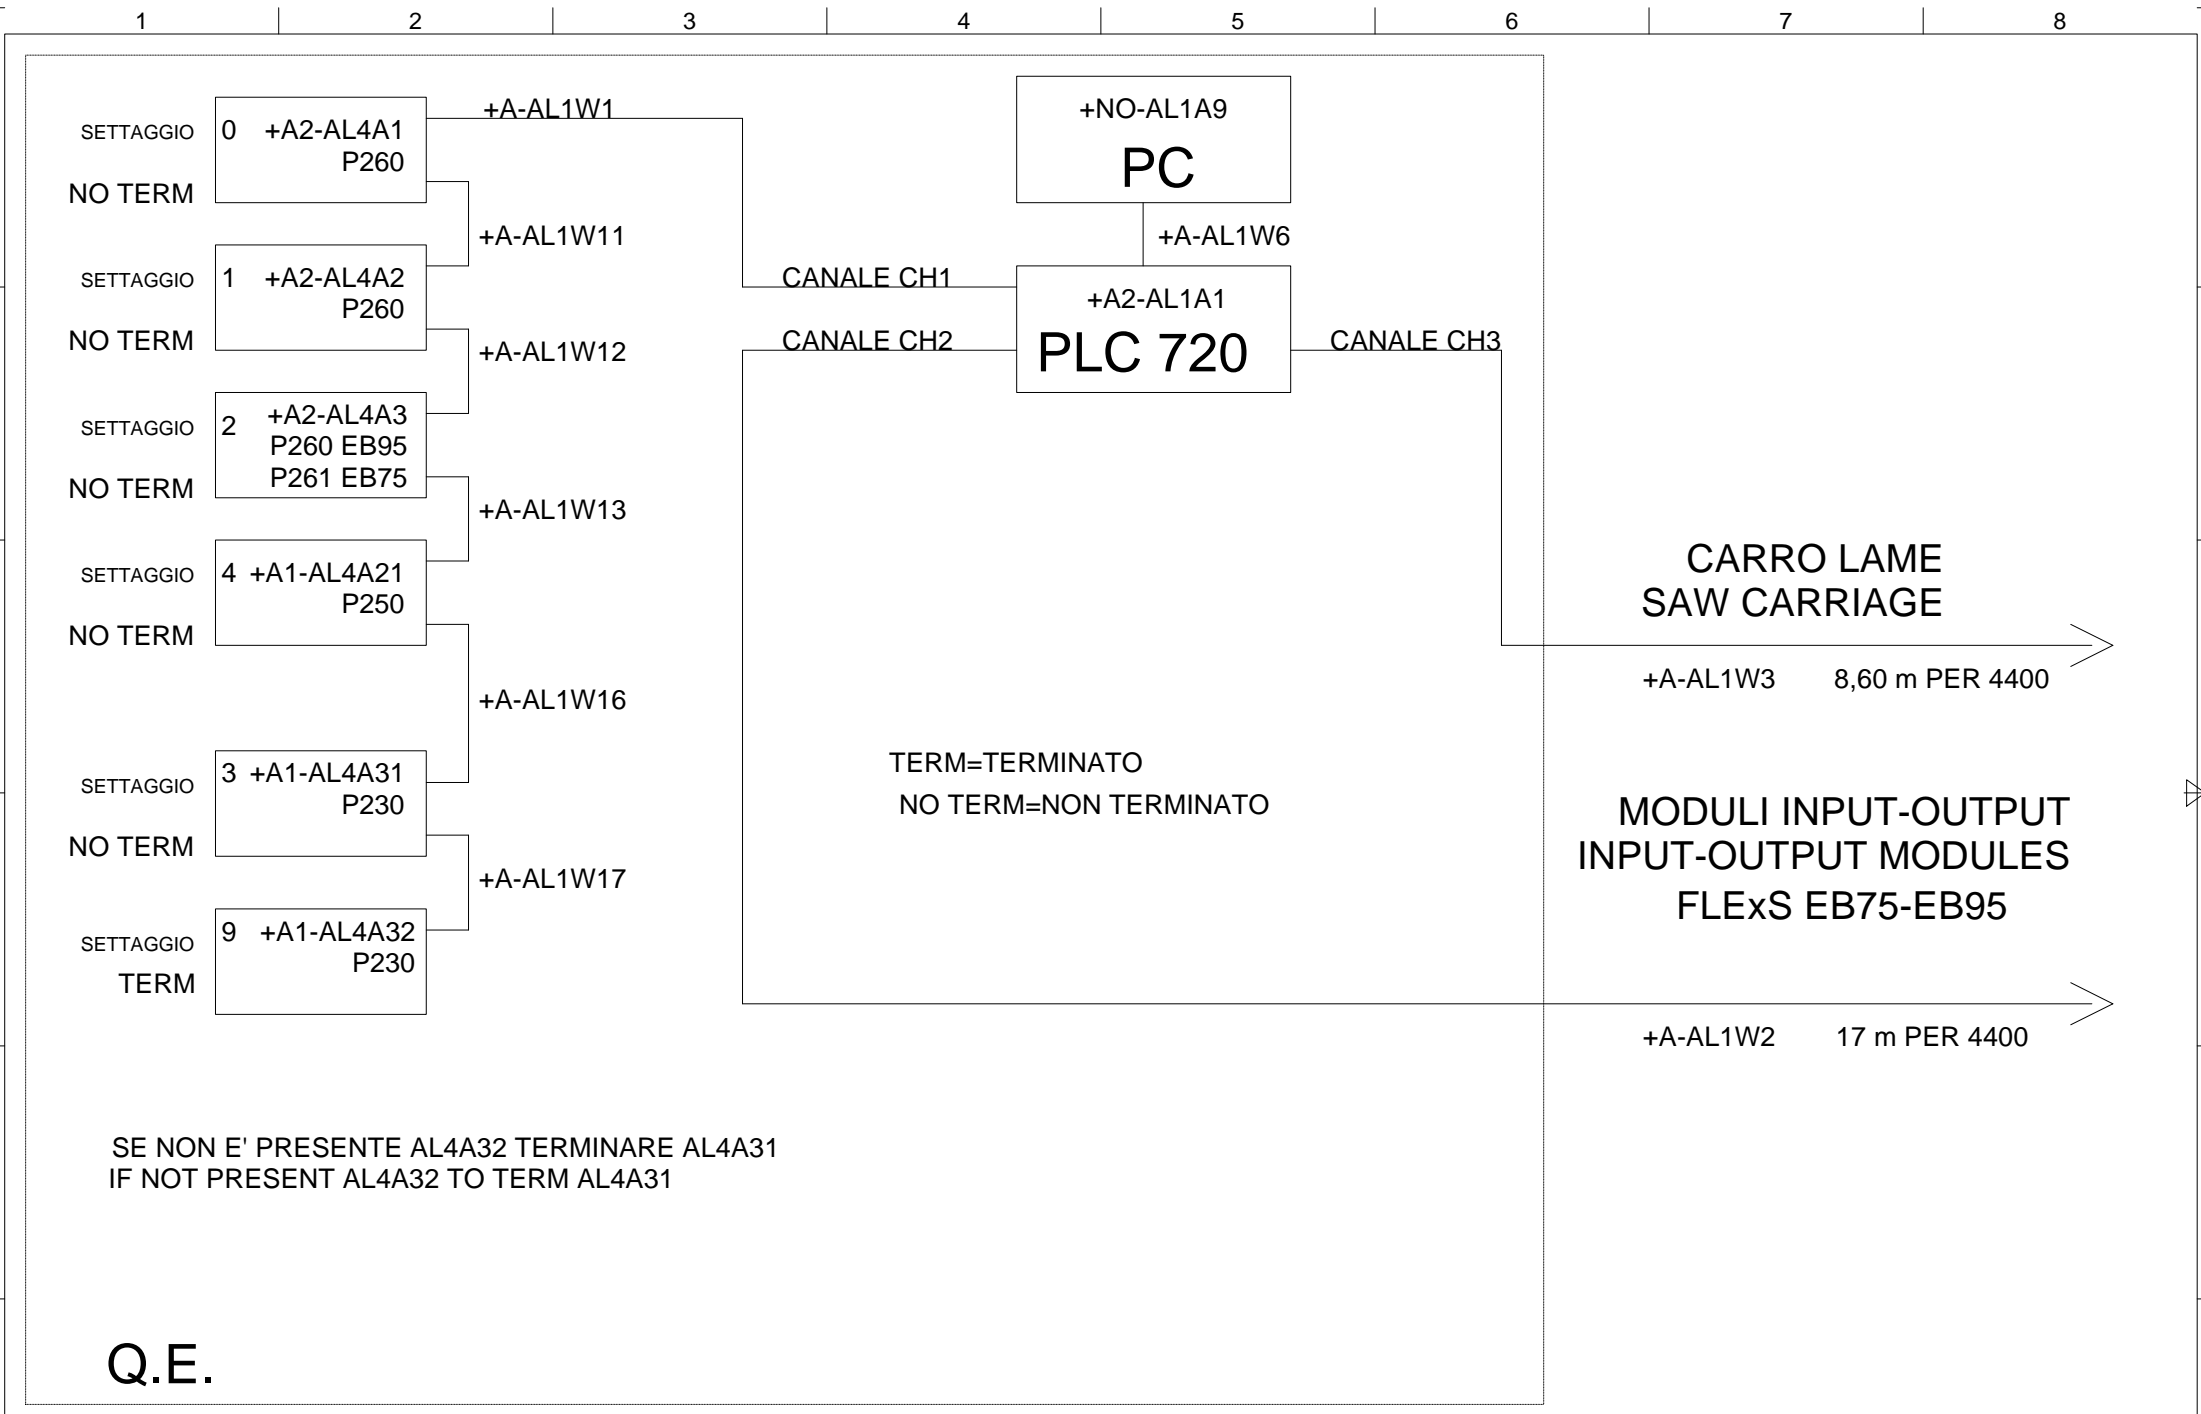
1 2 3 4 5 6 7 8

SETTAGGIO
NO TERM
0 +A2-AL4A1
P260

+A-AL1W1

+NO-AL1A9
PC

+A-AL1W6

+A-AL1W11

SETTAGGIO
NO TERM
1 +A2-AL4A2
P260

CANALE CH1

+A2-AL1A1
PLC 720

+A-AL1W12

CANALE CH2

CANALE CH3

SETTAGGIO
NO TERM
2 +A2-AL4A3
P260 EB95
P261 EB75

+A-AL1W13

SETTAGGIO
NO TERM
4 +A1-AL4A21
P250

CARRO LAME
SAW CARRIAGE

+A-AL1W3 8,60 m PER 4400

+A-AL1W16

SETTAGGIO
NO TERM
3 +A1-AL4A31
P230

TERM=TERMINATO
NO TERM=NON TERMINATO

MODULI INPUT-OUTPUT
INPUT-OUTPUT MODULES
FLExS EB75-EB95

+A-AL1W17

SETTAGGIO
TERM
9 +A1-AL4A32
P230

+A-AL1W2 17 m PER 4400

SE NON E' PRESENTE AL4A32 TERMINARE AL4A31
IF NOT PRESENT AL4A32 TO TERM AL4A31

Q.E.